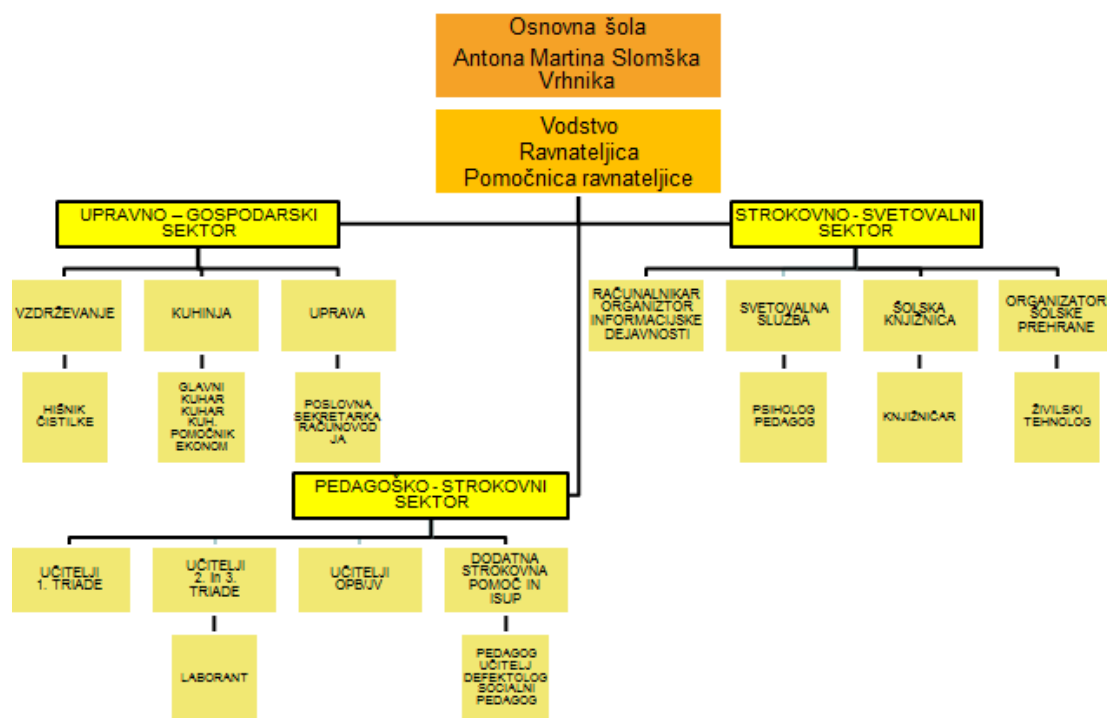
Osnovna šola
Antona Martina Slomška
Vrhnika

Vodstvo
Ravnateljica
Pomočnica ravnateljice

UPRAVNO – GOSPODARSKI SEKTOR

STROKOVNO - SVETOVALNI SEKTOR

VZDRŽEVANJE

KUHINJA

UPRAVA

HIŠNIK
ČISTILKE

GLAVNI KUHAR
KUHAR
KUH. POMOČNIK
EKONOM

POSLOVNA SEKRETARKA
RAČUNOVODJA

RAČUNALNIKAR
ORGANIZATOR INFORMACIJSKE DEJAVNOSTI

SVETOVALNA SLUŽBA

ŠOLSKA KNJIŽNICA

ORGANIZATOR ŠOLSKE PREHRANE

PSIHOLOG
PEDAGOG

KNJIŽNIČAR

ŽIVILSKI TEHNOLOG

PEDAGOŠKO - STROKOVNI SEKTOR

UČITELJI 1. TRIADE

UČITELJI 2. in 3. TRIADE

UČITELJI OPB/JV

DODATNA STROKOVNA POMOČ IN ISUP

LABORANT

PEDAGOG
UČITELJ
DEFEKTOLOG
SOCIALNI PEDAGOG